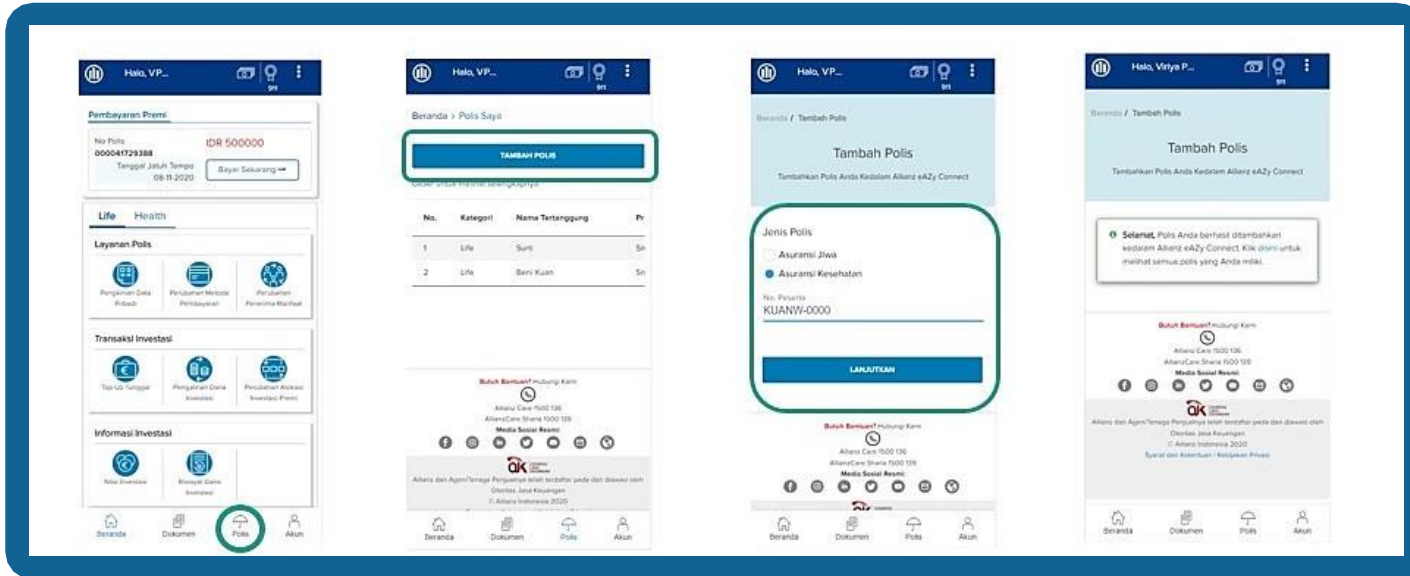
Halo, VP...

911

Pembayaran Premi

No Polis
000041729388

IDR 500000

Tanggal Jatuh Tempo
08-11-2020

Bayar Sekarang →

Life Health

Layanan Polis

Pengkinian Data Pribadi

Perubahan Metode Pembayaran

Perubahan Penerima Manfaat

Transaksi Investasi

Top Up Tunggal

Pengalihan Dana Investasi

Perubahan Alokasi Investasi Premi

Informasi Investasi

Nilai Investasi

Riwayat Dana Investasi

Beranda Dokumen Polis Akun

Halo, VP...

911

Beranda > Polis Saya

TAMBAH POLIS

Geser untuk melihat selengkapnya

| No. | Kategori | Nama Tertanggung | Pr |
|---|---|---|---|
| 1 | Life | Sunt | Sn |
| 2 | Life | Beni Kuan | Sn |

Butuh Bantuan? Hubungi Kami

Allianz Care 1500 136
AllianzCare Sharia 1500 139
Media Sosial Resmi

Allianz dan Agen/Tenaga Penjualnya telah terdaftar pada dan diawasi oleh Otoritas Jasa Keuangan
© Allianz Indonesia 2020

Beranda Dokumen Polis Akun

Halo, VP...

911

Beranda / Tambah Polis

Tambah Polis

Tambahkan Polis Anda Kedalam Allianz eAZy Connect

Jenis Polis

Asuransi Jiwa

Asuransi Kesehatan

No. Peserta
KUANW-0000

LANJUTKAN

Butuh Bantuan? Hubungi Kami

Allianz Care 1500 136
AllianzCare Sharia 1500 139
Media Sosial Resmi

Beranda Dokumen Polis Akun

Halo, Virya P...

911

Beranda / Tambah Polis

Tambah Polis

Tambahkan Polis Anda Kedalam Allianz eAZy Connect

Selamat, Polis Anda berhasil ditambahkan kedalam Allianz eAZy Connect. Klik disini untuk melihat semua polis yang Anda miliki.

Butuh Bantuan? Hubungi Kami

Allianz Care 1500 136
AllianzCare Sharia 1500 139
Media Sosial Resmi

Allianz dan Agen/Tenaga Penjualnya telah terdaftar pada dan diawasi oleh Otoritas Jasa Keuangan
© Allianz Indonesia 2020

Syarat dan Ketentuan | Kebijakan Privasi

Beranda Dokumen Polis Akun